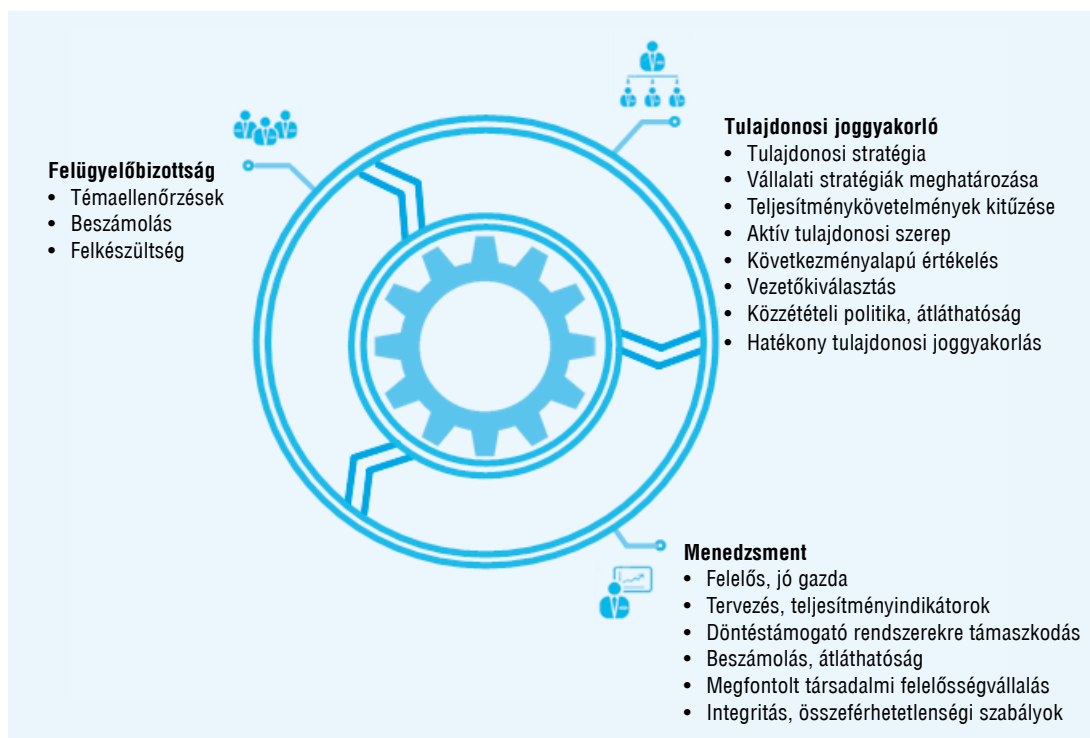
Felügyelőbizottság
- Témaellenőrzések
- Beszámolás
- Felkészültség

Tulajdonosi joggyakorló
- Tulajdonosi stratégia
- Vállalati stratégiák meghatározása
- Teljesítménykövetelmények kitűzése
- Aktív tulajdonosi szerep
- Következményalapú értékelés
- Vezetőkiválasztás
- Közzétételi politika, átláthatóság
- Hatékony tulajdonosi joggyakorlás

Menedzsment
- Felelős, jó gazda
- Tervezés, teljesítményindikátorok
- Döntéstámogató rendszerekre támaszkodás
- Beszámolás, átláthatóság
- Megfontolt társadalmi felelősségvállalás
- Integritás, összeférhetetlenségi szabályok